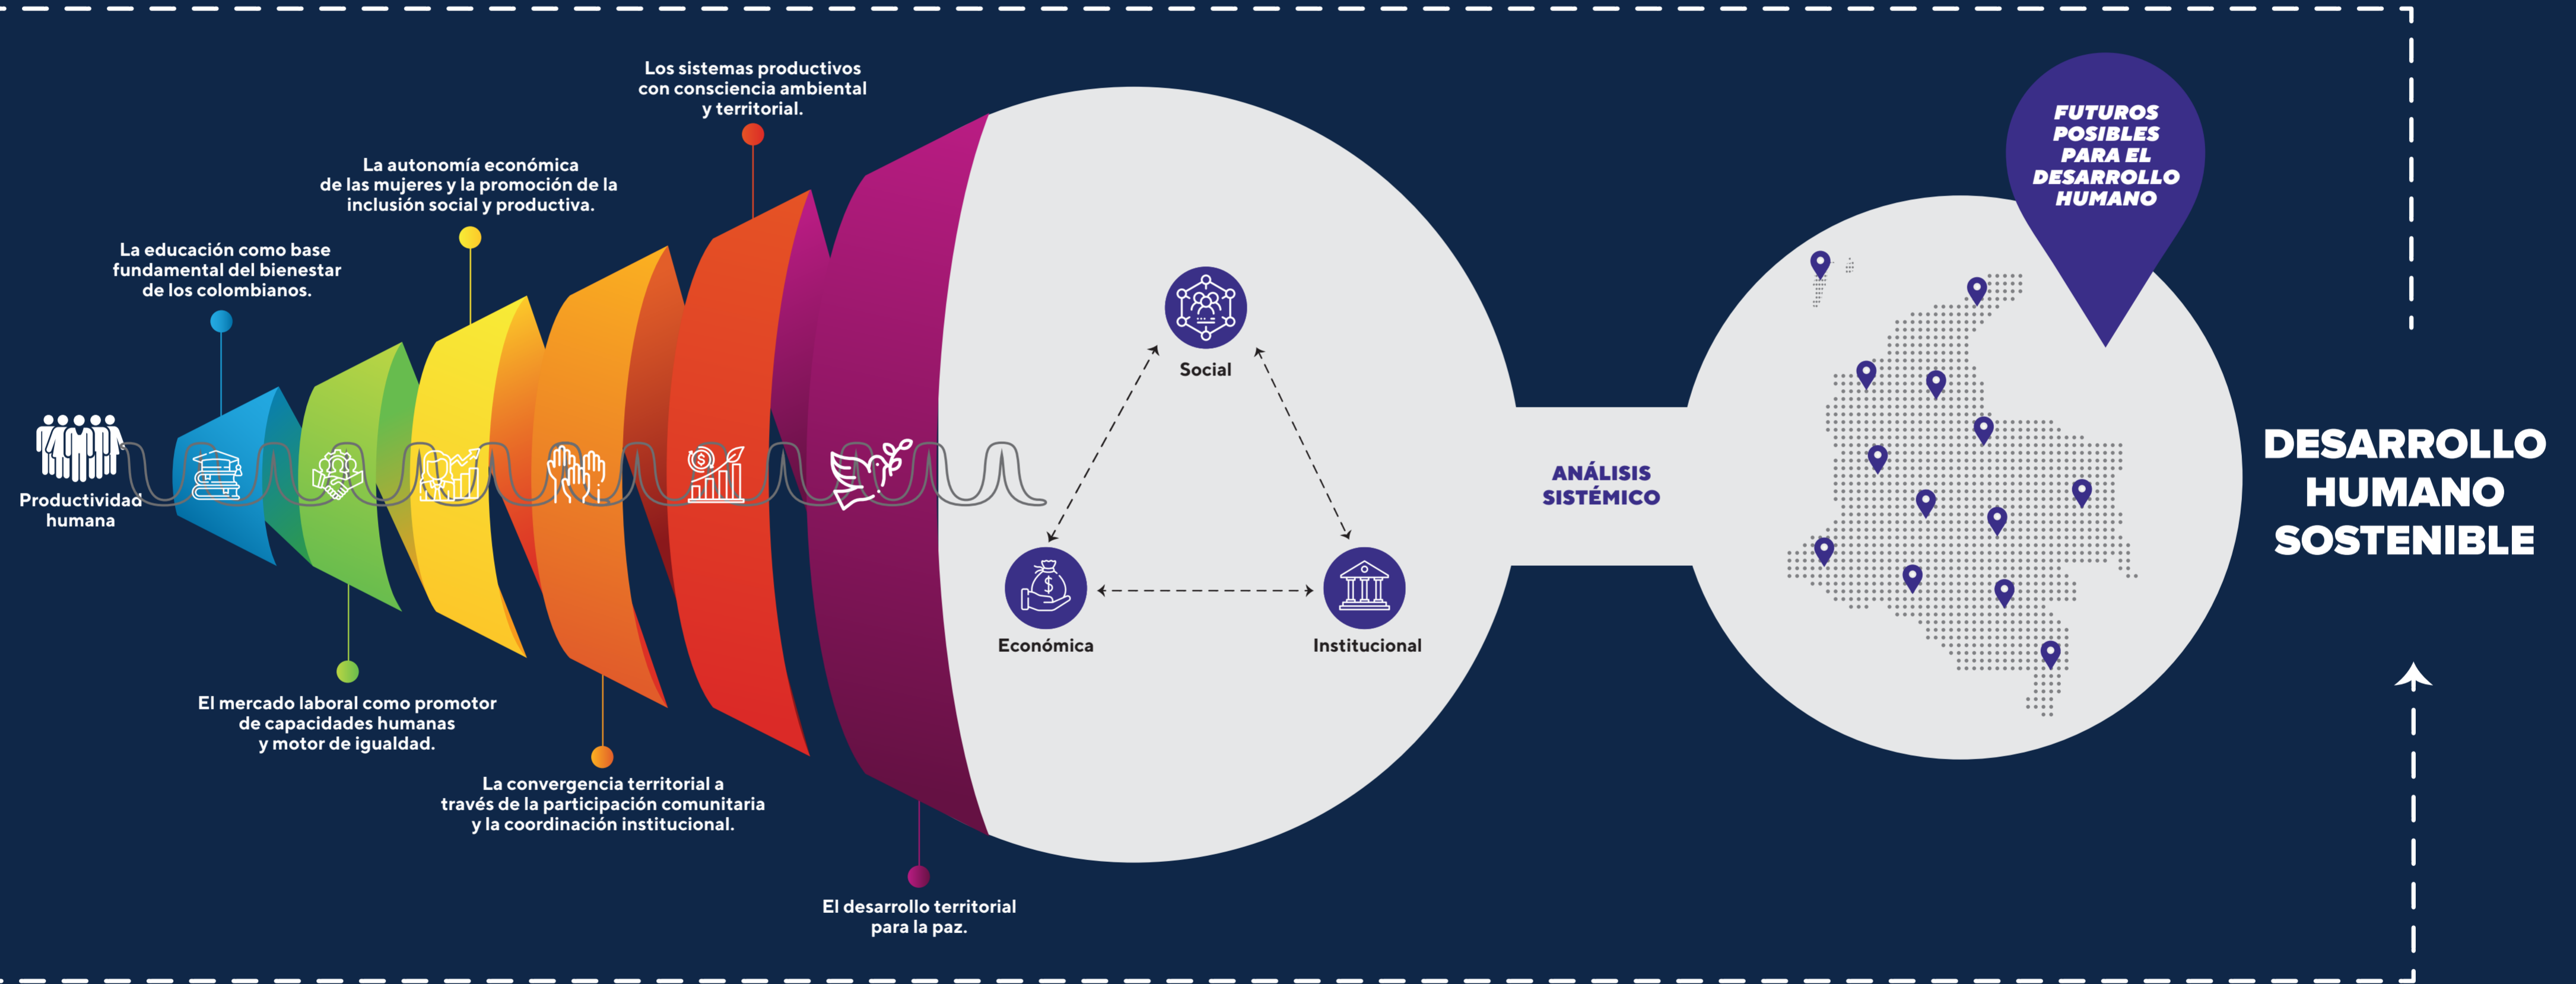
Los sistemas productivos con consciencia ambiental y territorial.

La autonomía económica de las mujeres y la promoción de la inclusión social y productiva.

La educación como base fundamental del bienestar de los colombianos.

Productividad humana

El mercado laboral como promotor de capacidades humanas y motor de igualdad.

La convergencia territorial a través de la participación comunitaria y la coordinación institucional.

El desarrollo territorial para la paz.

Social

Económica

Institucional

ANÁLISIS SISTÉMICO

FUTUROS POSIBLES PARA EL DESARROLLO HUMANO

DESARROLLO HUMANO SOSTENIBLE